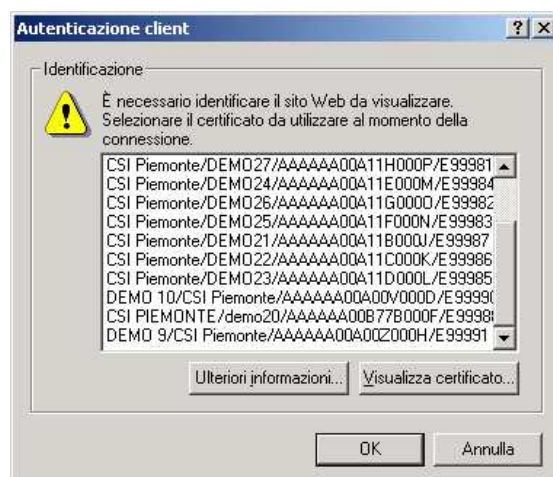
Autenticazione client ? X

Identificazione

È necessario identificare il sito Web da visualizzare. Selezionare il certificato da utilizzare al momento della connessione.

CSI Piemonte/DEMO27/AAAAAA00A11H000P/E99981
CSI Piemonte/DEMO24/AAAAAA00A11E000M/E99984
CSI Piemonte/DEMO26/AAAAAA00A11G000O/E99982
CSI Piemonte/DEMO25/AAAAAA00A11F000N/E99983
CSI Piemonte/DEMO21/AAAAAA00A11B000J/E99987
CSI Piemonte/DEMO22/AAAAAA00A11C000K/E99986
CSI Piemonte/DEMO23/AAAAAA00A11D000L/E99985
DEMO 10/CSI Piemonte/AAAAAA00A00V000D/E9999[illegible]
CSI PIEMONTE/demo20/AAAAAA00B77B000F/E9998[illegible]
DEMO 9/CSI Piemonte/AAAAAA00A00Z000H/E99991

Ulteriori informazioni... Visualizza certificato...

OK Annulla